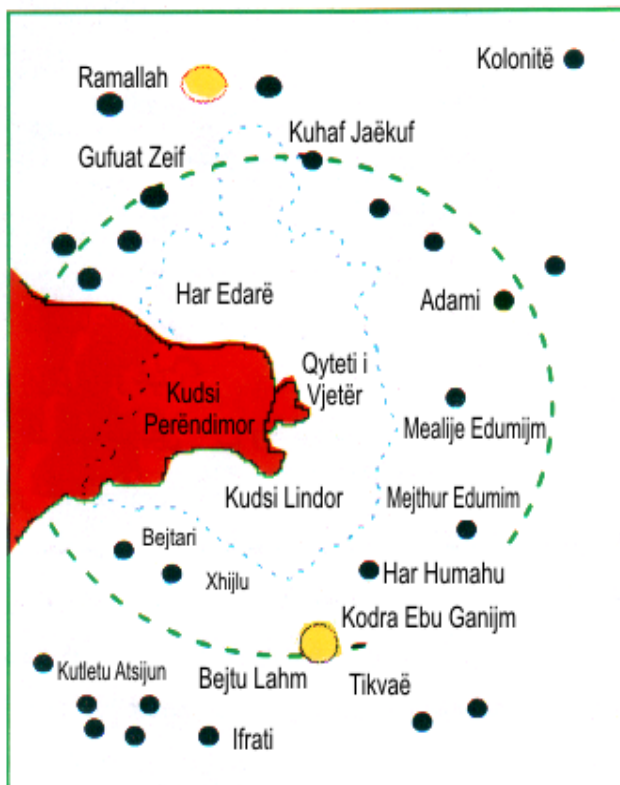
Kolonitë
Ramallah
Kuhaf Jaëkuf
Gufuat Zeif
Har Edarë
Adami
Qyteti i Vjetër
Kudsi Perëndimor
Mealije Edumijm
Kudsi Lindor
Mejthur Edumim
Bejtari
Xhijlu
Har Humahu
Kodra Ebu Ganijm
Kutletu Atsijun
Bejtu Lahm
Tikvaë
Ifrati